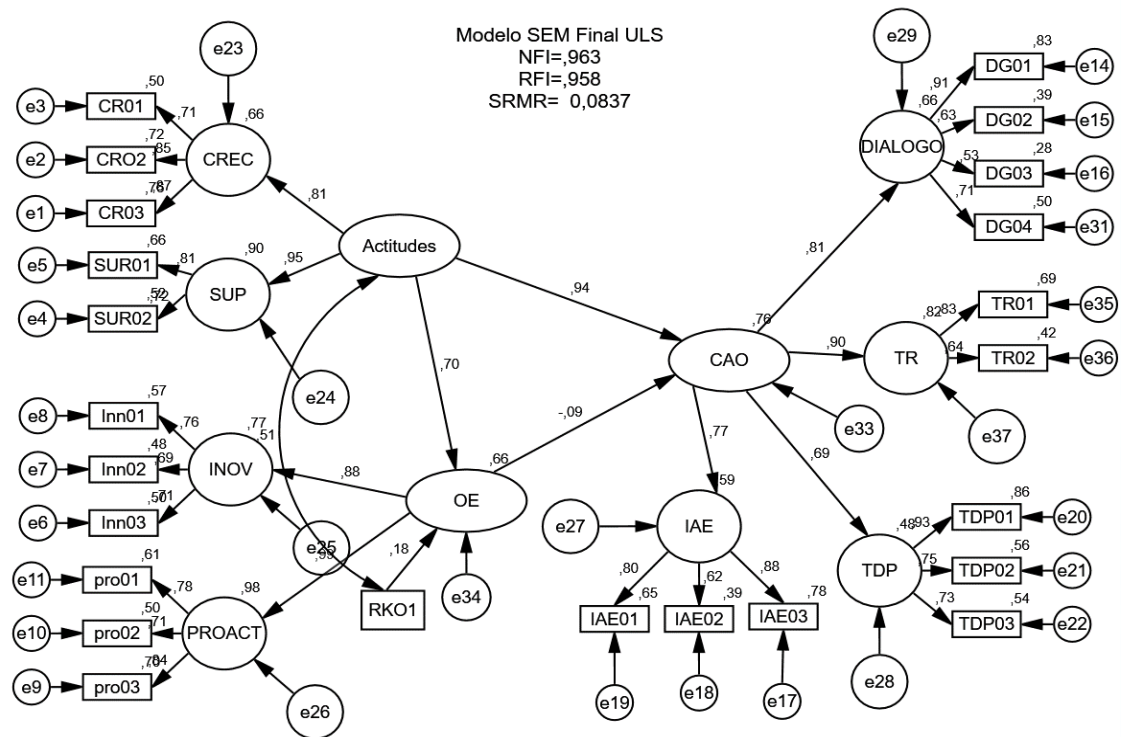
Modelo SEM Final ULS
NFI=,963
RFI=,958
SRMR= 0,0837

e23
,66
,50
e3 CR01 ,71
,72
e2 CRO2 ,85 CREC
,76,87
e1 CR03
,81
,66 ,90
e5 SUR01 ,81 ,95 Actitudes
,52,72 SUP
e4 SUR02
e24
,70
,57
e8 Inn01 ,76 ,77
,48 ,51
e7 Inn02 ,69 INOV ,88
,50,71
e6 Inn03
e25 ,95
,61 ,98
e11 pro01 ,78
,50
e10 pro02 ,71 PROACT
,70,84
e9 pro03
e26
,66
OE
,18
RKO1
e34
-,09
,94
e29
,83
,91 DG01 e14
,66
,63 DG02 e15
,39
DIALOGO
,53 DG03 e16
,28
,71 DG04 e31
,50
,81
,76
,69
,82,83 TR01 e35
,90 TR
,64 TR02 e36
,42
CAO
e33
e37
,77
,69
,59
e27 IAE
,80 ,62 ,88
,65 ,39 ,78
IAE01 IAE02 IAE03
e19 e18 e17
,86
,48,93 TDP01 e20
,75 TDP02 e21
,56
TDP
,73 TDP03 e22
,54
e28